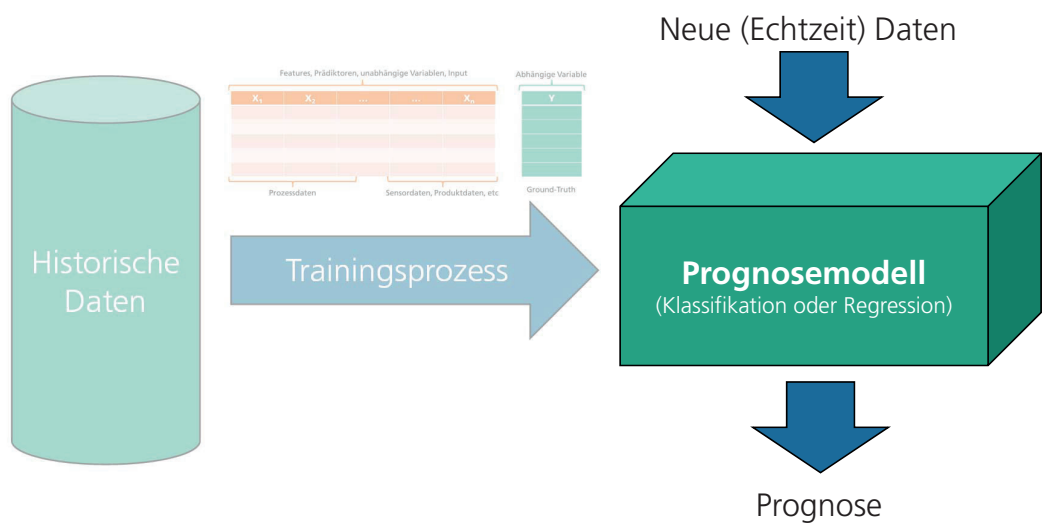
Neue (Echtzeit) Daten

Features, Prädiktoren, unabhängige Variablen, Input

| $X_1$ | $X_2$ | ... | ... | $X_n$ |
|---|---|---|---|---|

Prozessdaten

Sensordaten, Produktdaten, etc

Abhängige Variable

| Y |
|---|

Ground-Truth

Historische Daten

Trainingsprozess

Prognosemodell
(Klassifikation oder Regression)

Prognose